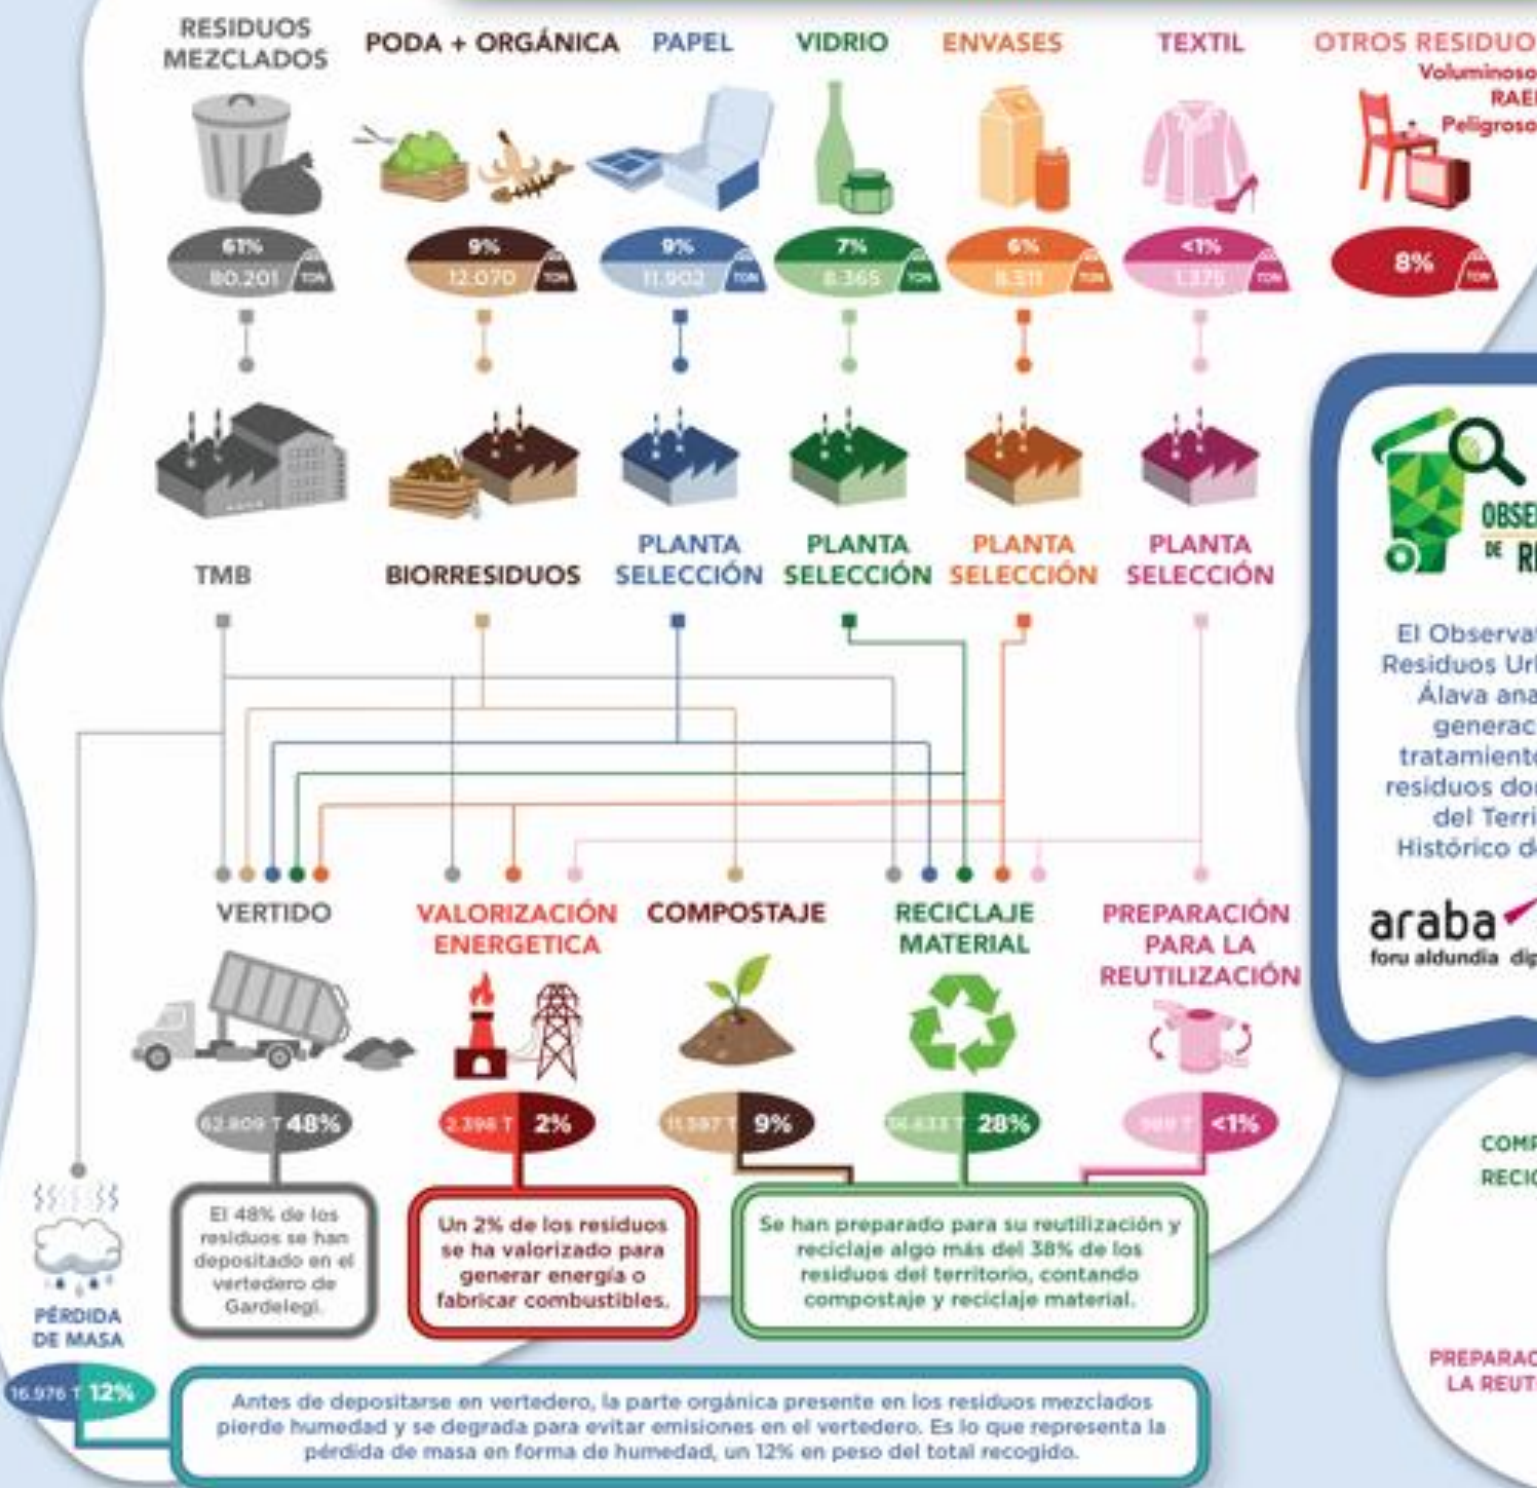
RESIDUOS MEZCLADOS

PODA + ORGÁNICA

PAPEL

VIDRIO

ENVASES

TEXTIL

OTROS RESIDUO
Voluminoso
RAE
Peligroso

61%
80.201 TON

9%
12.070 TON

9%
11.902 TON

7%
8.365 TON

6%
8.311 TON

<1%
1.375 TON

8% TON

TMB

BIORRESIDUOS

PLANTA SELECCIÓN

PLANTA SELECCIÓN

PLANTA SELECCIÓN

PLANTA SELECCIÓN

OBSE
DE R

El Observa
Residuos Ur
Álava ana
generac
tratamient
residuos do
del Terri
Histórico d

araba
foru aldundia dip

VERTIDO

VALORIZACIÓN ENERGETICA

COMPOSTAJE

RECICLAJE MATERIAL

PREPARACIÓN PARA LA REUTILIZACIÓN

62.809 T 48%

2.398 T 2%

11.597 T 9%

36.633 T 28%

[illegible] T <1%

COMP
RECI

El 48% de los residuos se han depositado en el vertedero de Gardelegi.

Un 2% de los residuos se ha valorizado para generar energía o fabricar combustibles.

Se han preparado para su reutilización y reciclaje algo más del 38% de los residuos del territorio, contando compostaje y reciclaje material.

PÉRDIDA DE MASA

16.976 T 12%

PREPARAC
LA REUT

Antes de depositarse en vertedero, la parte orgánica presente en los residuos mezclados pierde humedad y se degrada para evitar emisiones en el vertedero. Es lo que representa la pérdida de masa en forma de humedad, un 12% en peso del total recogido.